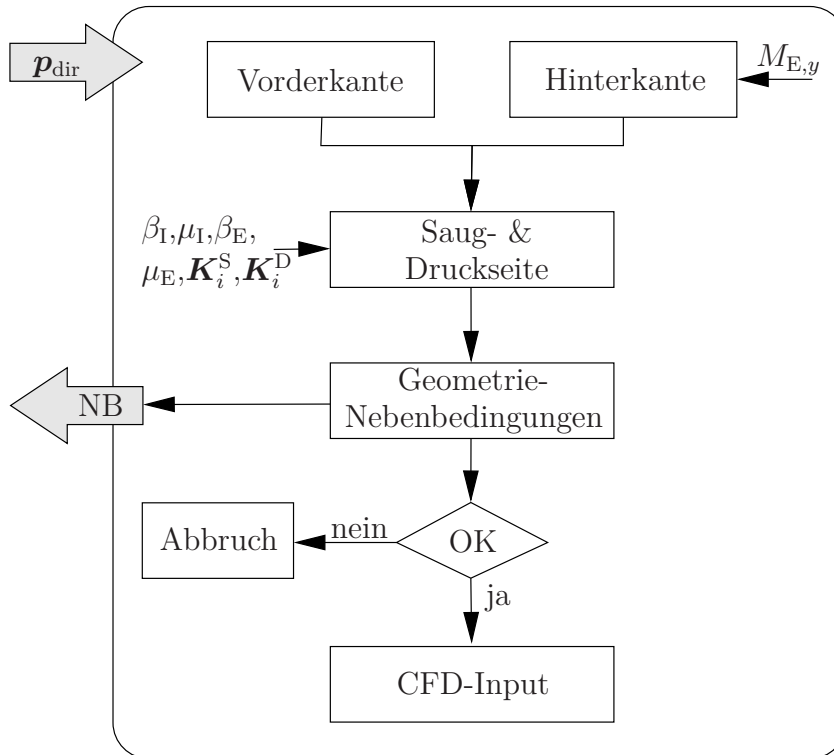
$\boldsymbol{p}_{\text{dir}}$

Vorderkante

Hinterkante

$M_{\text{E},y}$

$\beta_{\text{I}}$,$\mu_{\text{I}}$,$\beta_{\text{E}}$, $\mu_{\text{E}}$,$\boldsymbol{K}_i^{\text{S}}$,$\boldsymbol{K}_i^{\text{D}}$

Saug- & Druckseite

NB

Geometrie-Nebenbedingungen

Abbruch

nein

OK

ja

CFD-Input